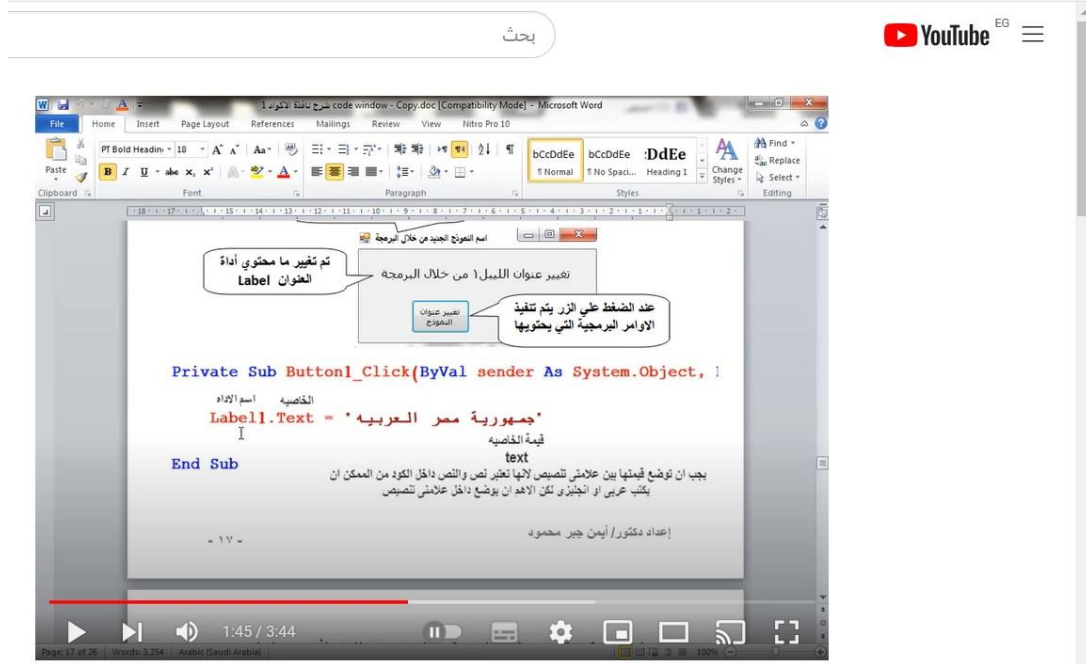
YouTube EG

بحث

code window - Copy.doc [Compatibility Mode] - Microsoft Word شرح نافذة الاكواد1

File Home Insert Page Layout References Mailings Review View Nitro Pro 10

PT Bold Headin 18

Paste

Clipboard Font Paragraph Styles Editing

bCcDdEe ¶ Normal
bCcDdEe ¶ No Spaci...
DdEe Heading 1
Change Styles
Find Replace Select

اسم النموذج الجديد من خلال البرمجة

تم تغيير ما محتوي أداة العنوان Label

تغيير عنوان الليبل١ من خلال البرمجة

تغيير عنوان النموذج

عند الضغط علي الزر يتم تنفيذ الاوامر البرمجية التي يحتويها

Private Sub Button1_Click(ByVal sender As System.Object, I

اسم الاداه الخاصيه

Label1.Text = 'جمهورية مصر العربية'

قيمة الخاصيه

text

End Sub

يجب ان توضع قيمتها بين علامتي تنصيص لانها تعتبر نص والنص داخل الكود من الممكن ان يكتب عربي او انجليزي لكن الاهم ان يوضع داخل علامتي تنصيص

إعداد دكتور/ أيمن جبر محمود

- ١٧ -

1:45 / 3:44

Page: 17 of 26 Words: 3,254 Arabic (Saudi Arabia) 100%